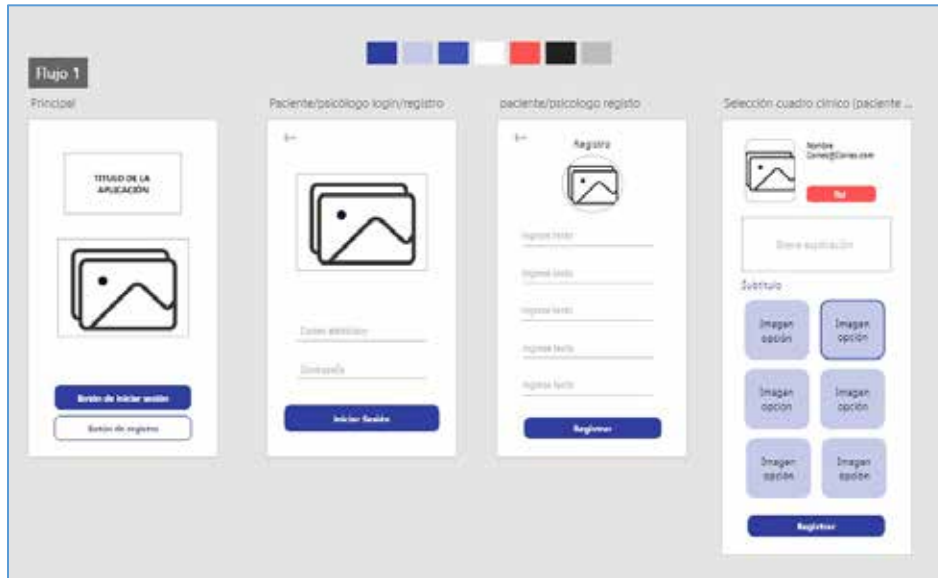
Flujo 1

Principal

TITULO DE LA APLICACIÓN

Botón de iniciar sesión

Botón de registro

Paciente/psicólogo login/registro

←

Correo electrónico

Contraseña

Iniciar Sesión

paciente/psicologo registo

←

Registro

Ingrese texto

Ingrese texto

Ingrese texto

Ingrese texto

Ingrese texto

Registrar

Selección cuadro clínico (paciente ...

Nombre
Correo@Correo.com

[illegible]

Breve explicación

Subtitulo

Imagen opción

Imagen opción

Imagen opción

Imagen opción

Imagen opción

Imagen opción

Registrar